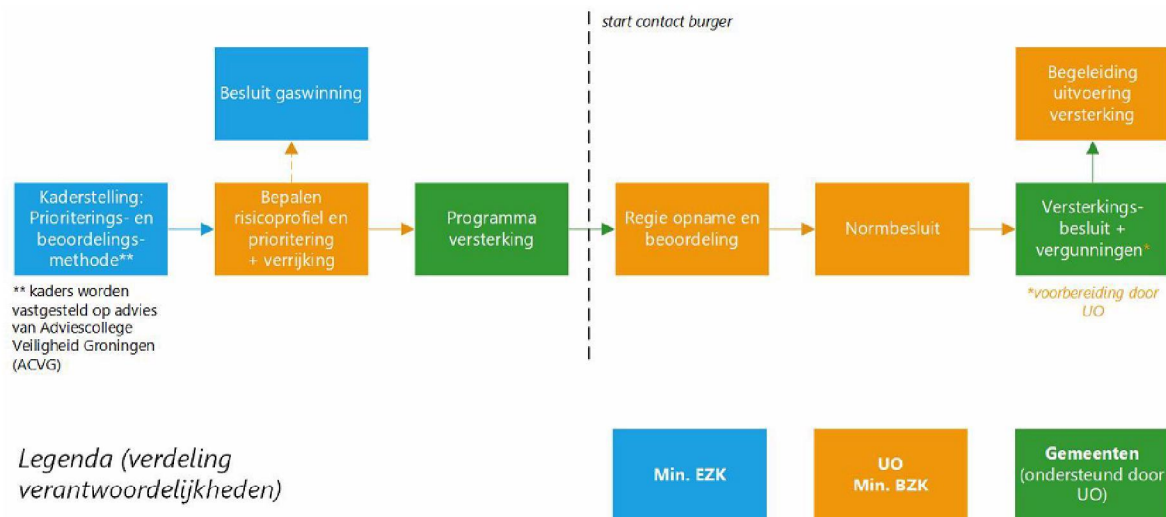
start contact burger

Besluit gaswinning

Begeleiding uitvoering versterking

Kaderstelling: Prioriterings- en beoordelingsmethode**

** kaders worden vastgesteld op advies van Adviescollege Veiligheid Groningen (ACVG)

Bepalen risicoprofiel en prioritering + verrijking

Programma versterking

Regie opname en beoordeling

Normbesluit

Versterkingsbesluit + vergunningen*

*voorbereiding door UO

Legenda (verdeling verantwoordelijkheden)

Min. EZK

UO Min. BZK

Gemeenten (ondersteund door UO)